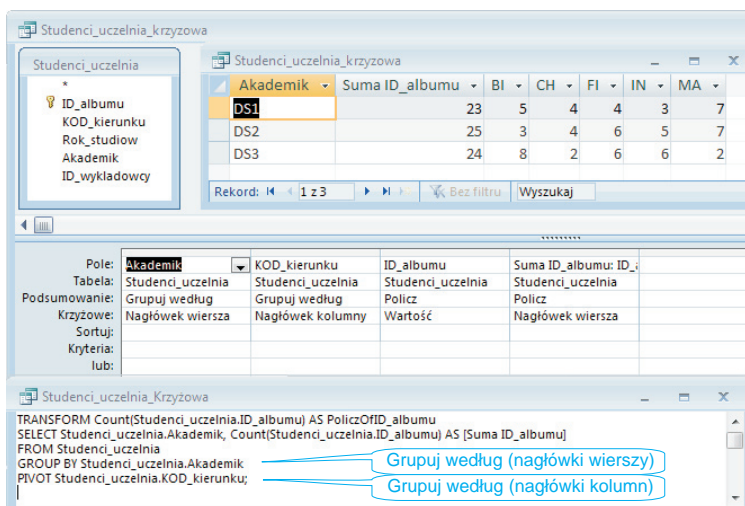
Studenci_uczelnia_krzyzowa

Studenci_uczelnia
*
ID_albumu
KOD_kierunku
Rok_studiow
Akademik
ID_wykladowcy

Studenci_uczelnia_krzyzowa

| Akademik | Suma ID_albumu | BI | CH | FI | IN | MA |
|---|---|---|---|---|---|---|
| DS1 | 23 | 5 | 4 | 4 | 3 | 7 |
| DS2 | 25 | 3 | 4 | 6 | 5 | 7 |
| DS3 | 24 | 8 | 2 | 6 | 6 | 2 |

Rekord: 1 z 3 Bez filtru Wyszukaj

| | | | | |
|---|---|---|---|---|
| Pole: | Akademik | KOD_kierunku | ID_albumu | Suma ID_albumu: ID_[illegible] |
| Tabela: | Studenci_uczelnia | Studenci_uczelnia | Studenci_uczelnia | Studenci_uczelnia |
| Podsumowanie: | Grupuj według | Grupuj według | Policz | Policz |
| Krzyżowe: | Nagłówek wiersza | Nagłówek kolumny | Wartość | Nagłówek wiersza |
| Sortuj: | | | | |
| Kryteria: | | | | |
| lub: | | | | |

Studenci_uczelnia_Krzyżowa

TRANSFORM Count(Studenci_uczelnia.ID_albumu) AS PoliczOfID_albumu
SELECT Studenci_uczelnia.Akademik, Count(Studenci_uczelnia.ID_albumu) AS [Suma ID_albumu]
FROM Studenci_uczelnia
GROUP BY Studenci_uczelnia.Akademik
PIVOT Studenci_uczelnia.KOD_kierunku;

Grupuj według (nagłówki wierszy)
Grupuj według (nagłówki kolumn)